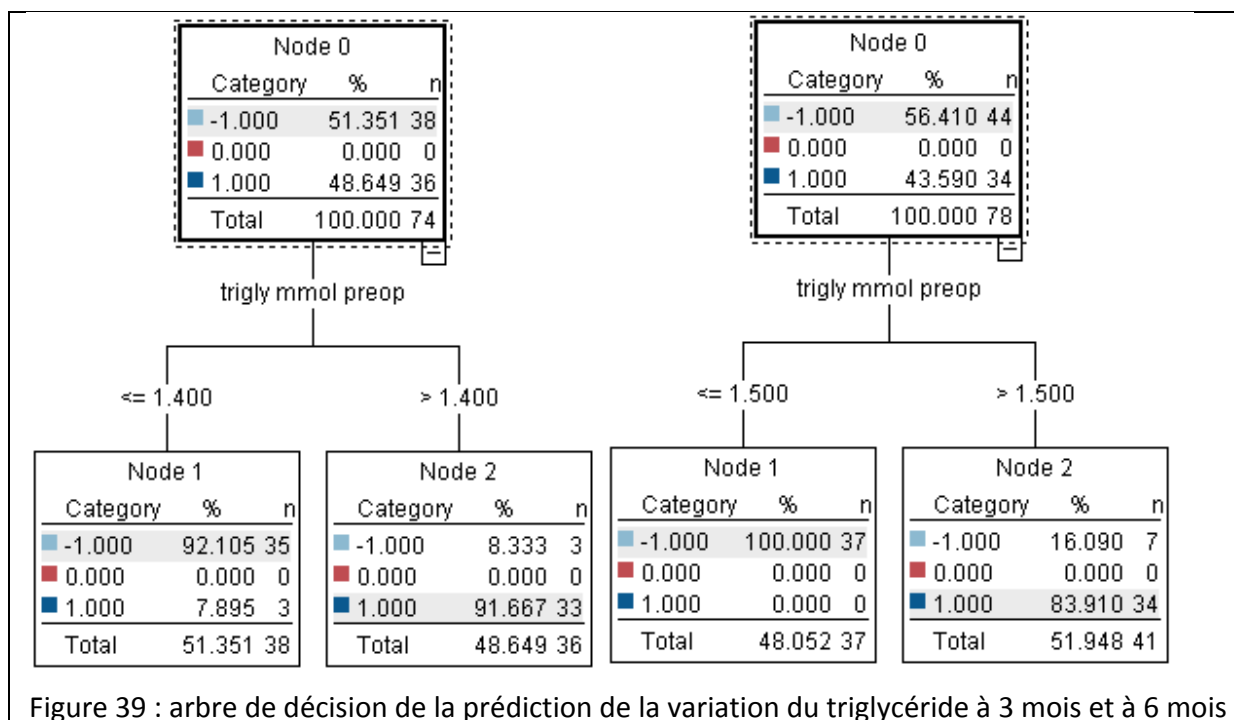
Node 0

| Category | % | n |
|---|---|---|
| -1.000 | 51.351 | 38 |
| 0.000 | 0.000 | 0 |
| 1.000 | 48.649 | 36 |
| Total | 100.000 | 74 |

trigly mmol preop

<= 1.400

> 1.400

Node 1

| Category | % | n |
|---|---|---|
| -1.000 | 92.105 | 35 |
| 0.000 | 0.000 | 0 |
| 1.000 | 7.895 | 3 |
| Total | 51.351 | 38 |

Node 2

| Category | % | n |
|---|---|---|
| -1.000 | 8.333 | 3 |
| 0.000 | 0.000 | 0 |
| 1.000 | 91.667 | 33 |
| Total | 48.649 | 36 |

Node 0

| Category | % | n |
|---|---|---|
| -1.000 | 56.410 | 44 |
| 0.000 | 0.000 | 0 |
| 1.000 | 43.590 | 34 |
| Total | 100.000 | 78 |

trigly mmol preop

<= 1.500

> 1.500

Node 1

| Category | % | n |
|---|---|---|
| -1.000 | 100.000 | 37 |
| 0.000 | 0.000 | 0 |
| 1.000 | 0.000 | 0 |
| Total | 48.052 | 37 |

Node 2

| Category | % | n |
|---|---|---|
| -1.000 | 16.090 | 7 |
| 0.000 | 0.000 | 0 |
| 1.000 | 83.910 | 34 |
| Total | 51.948 | 41 |

Figure 39 : arbre de décision de la prédiction de la variation du triglycéride à 3 mois et à 6 mois